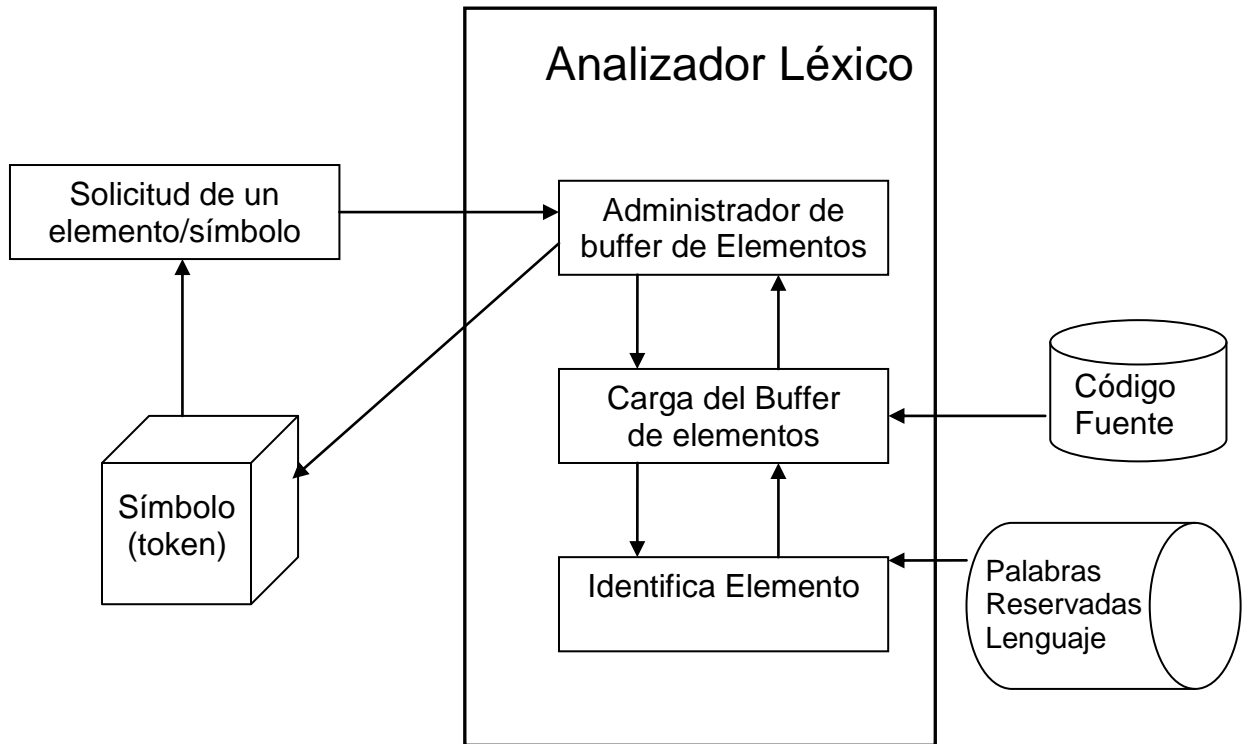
Analizador Léxico

Solicitud de un elemento/símbolo

Administrador de buffer de Elementos

Carga del Buffer de elementos

Código Fuente

Símbolo (token)

Identifica Elemento

Palabras Reservadas Lenguaje